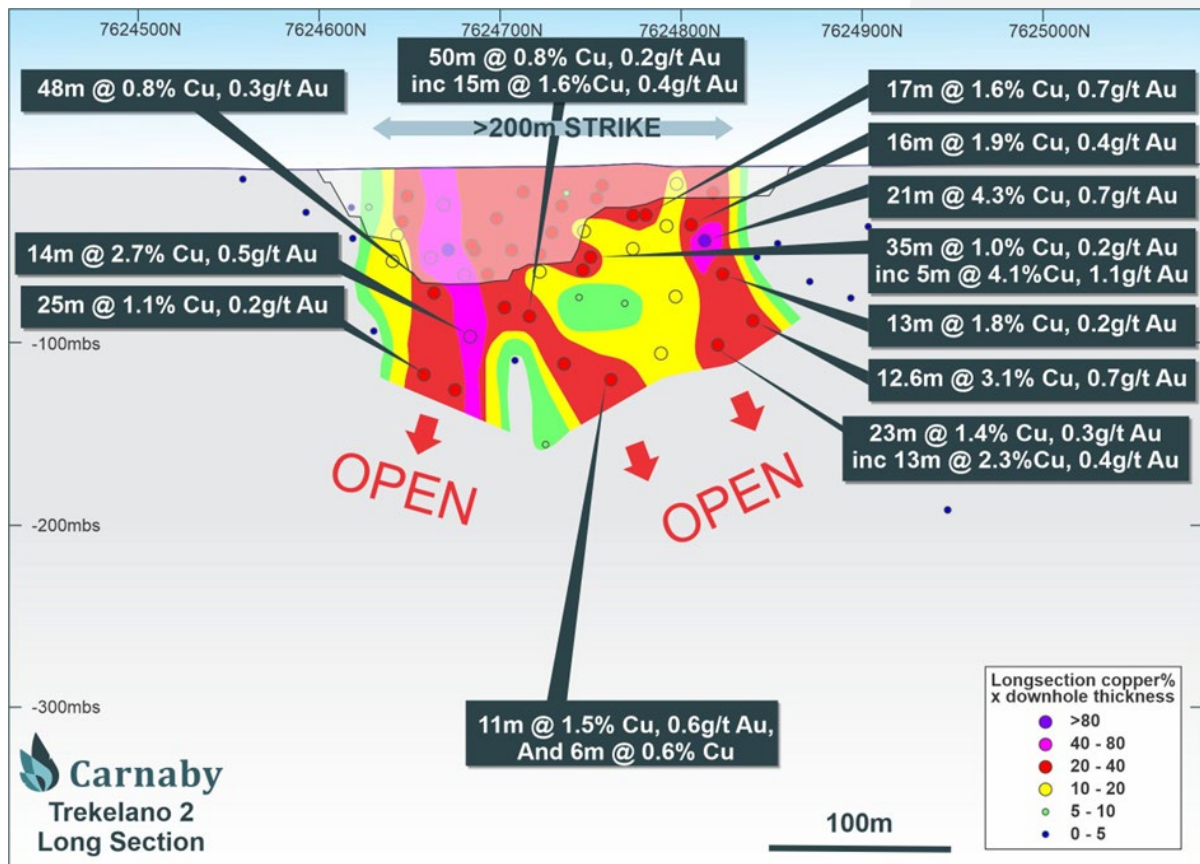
7624500N 7624600N 7624700N 7624800N 7624900N 7625000N

50m @ 0.8% Cu, 0.2g/t Au
inc 15m @ 1.6%Cu, 0.4g/t Au

48m @ 0.8% Cu, 0.3g/t Au

17m @ 1.6% Cu, 0.7g/t Au

>200m STRIKE

16m @ 1.9% Cu, 0.4g/t Au

21m @ 4.3% Cu, 0.7g/t Au

14m @ 2.7% Cu, 0.5g/t Au

35m @ 1.0% Cu, 0.2g/t Au
inc 5m @ 4.1%Cu, 1.1g/t Au

25m @ 1.1% Cu, 0.2g/t Au

13m @ 1.8% Cu, 0.2g/t Au

-100mbs

12.6m @ 3.1% Cu, 0.7g/t Au

23m @ 1.4% Cu, 0.3g/t Au
inc 13m @ 2.3%Cu, 0.4g/t Au

OPEN

OPEN

-200mbs

-300mbs

11m @ 1.5% Cu, 0.6g/t Au,
And 6m @ 0.6% Cu

Longsection copper%
x downhole thickness
>80
40 - 80
20 - 40
10 - 20
5 - 10
0 - 5

Carnaby
Trekelano 2
Long Section

100m